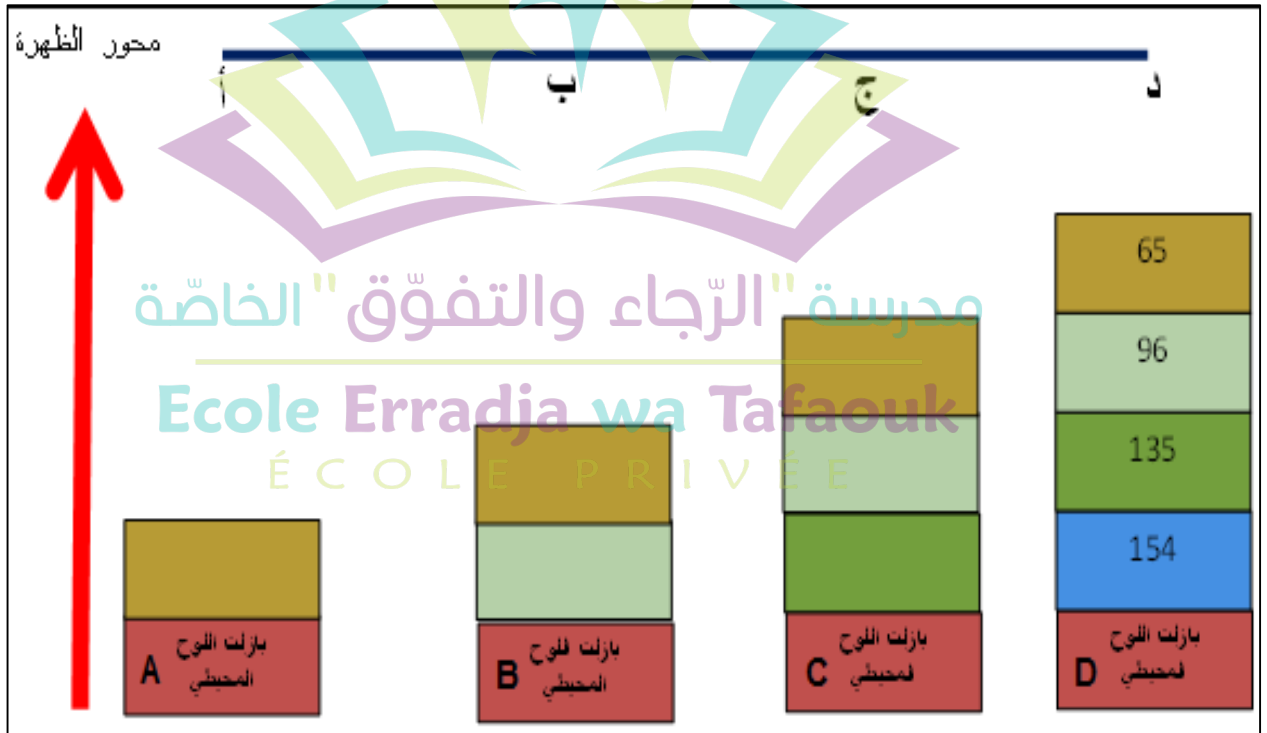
محور الظهرة

أ ب ج د

65

96

135

154

بازلت اللوح المحيطي A

بازلت اللوح المحيطي B

بازلت اللوح المحيطي C

بازلت اللوح المحيطي D

مدرسة "الرّجاء والتفوّق" الخاصّة
Ecole Erradja wa Tafaouk
ÉCOLE PRIVÉE